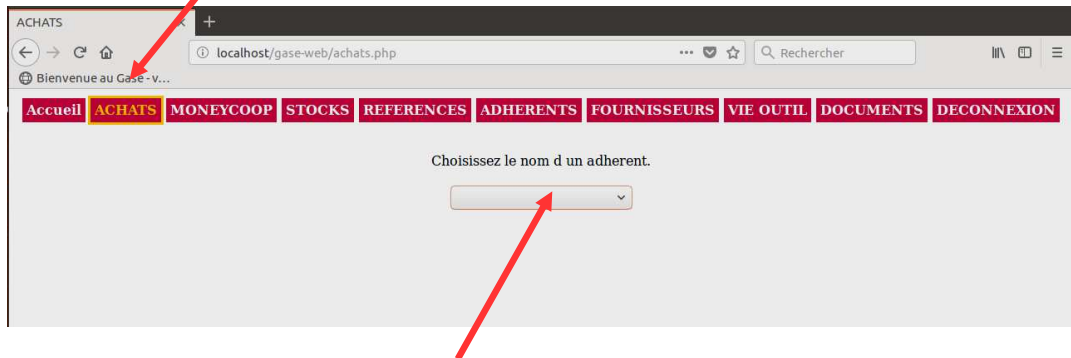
ACHATS ×
+
localhost/gase-web/achats.php
Rechercher
Bienvenue au Gase - v...

Accueil ACHATS MONEYCOOP STOCKS REFERENCES ADHERENTS FOURNISSEURS VIE OUTIL DOCUMENTS DECONNEXION

Choisissez le nom d un adherent.